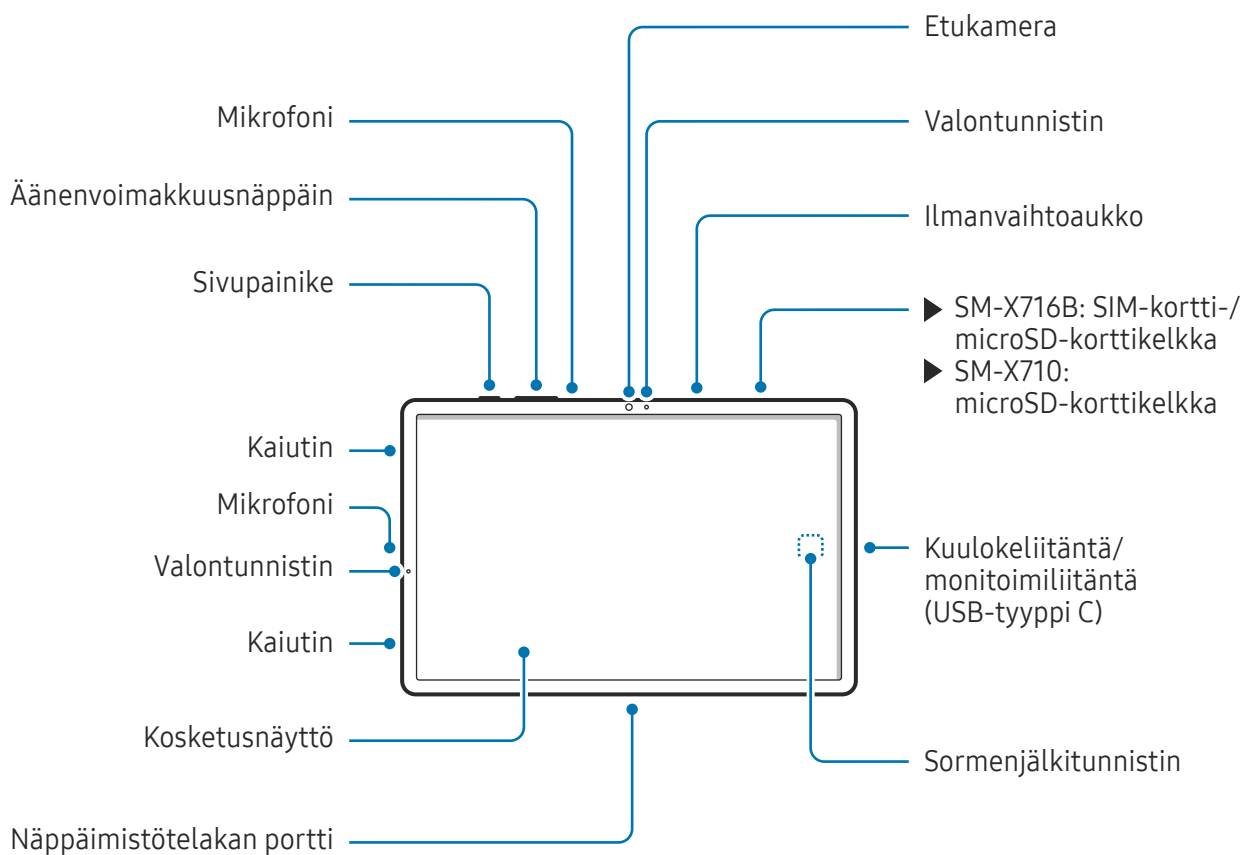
Etukamera

Mikrofoni

Valontunnistin

Äänenvoimakkuusnäppäin

Ilmanvaihtoaukko

Sivupainike

▶ SM-X716B: SIM-kortti-/microSD-korttikelkka
▶ SM-X710: microSD-korttikelkka

Kaiutin

Mikrofoni

Valontunnistin

Kuulokeliitäntä/monitoimiliitäntä (USB-tyyppi C)

Kaiutin

Kosketusnäyttö

Sormenjälkitunnistin

Näppäimistötelakan portti